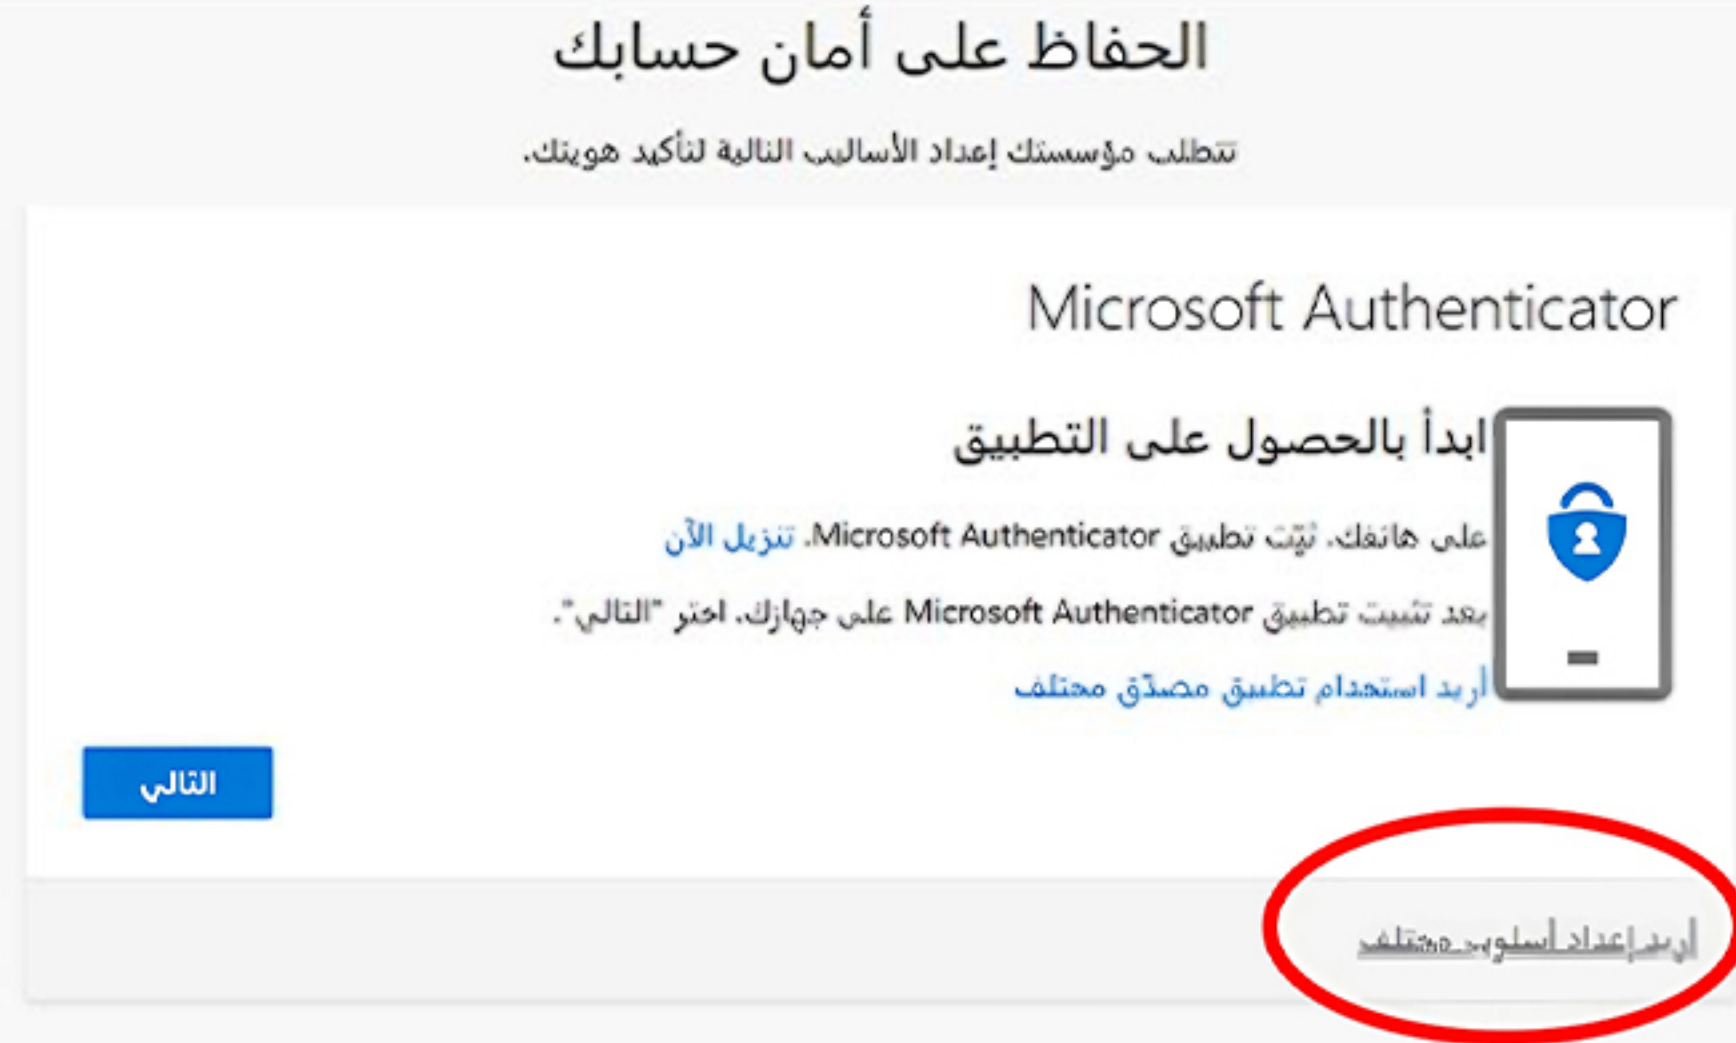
الحفاظ على أمان حسابك

تتطلب مؤسستك إعداد الأساليب التالية لتأكيد هويتك.

Microsoft Authenticator

ابدأ بالحصول على التطبيق

على هاتفك، ثبّت تطبيق Microsoft Authenticator. تنزيل الآن

بعد تثبيت تطبيق Microsoft Authenticator على جهازك، اختر "التالي".

أريد استخدام تطبيق مصدّق مختلف

التالي

أريد إعداد أسلوب مختلف